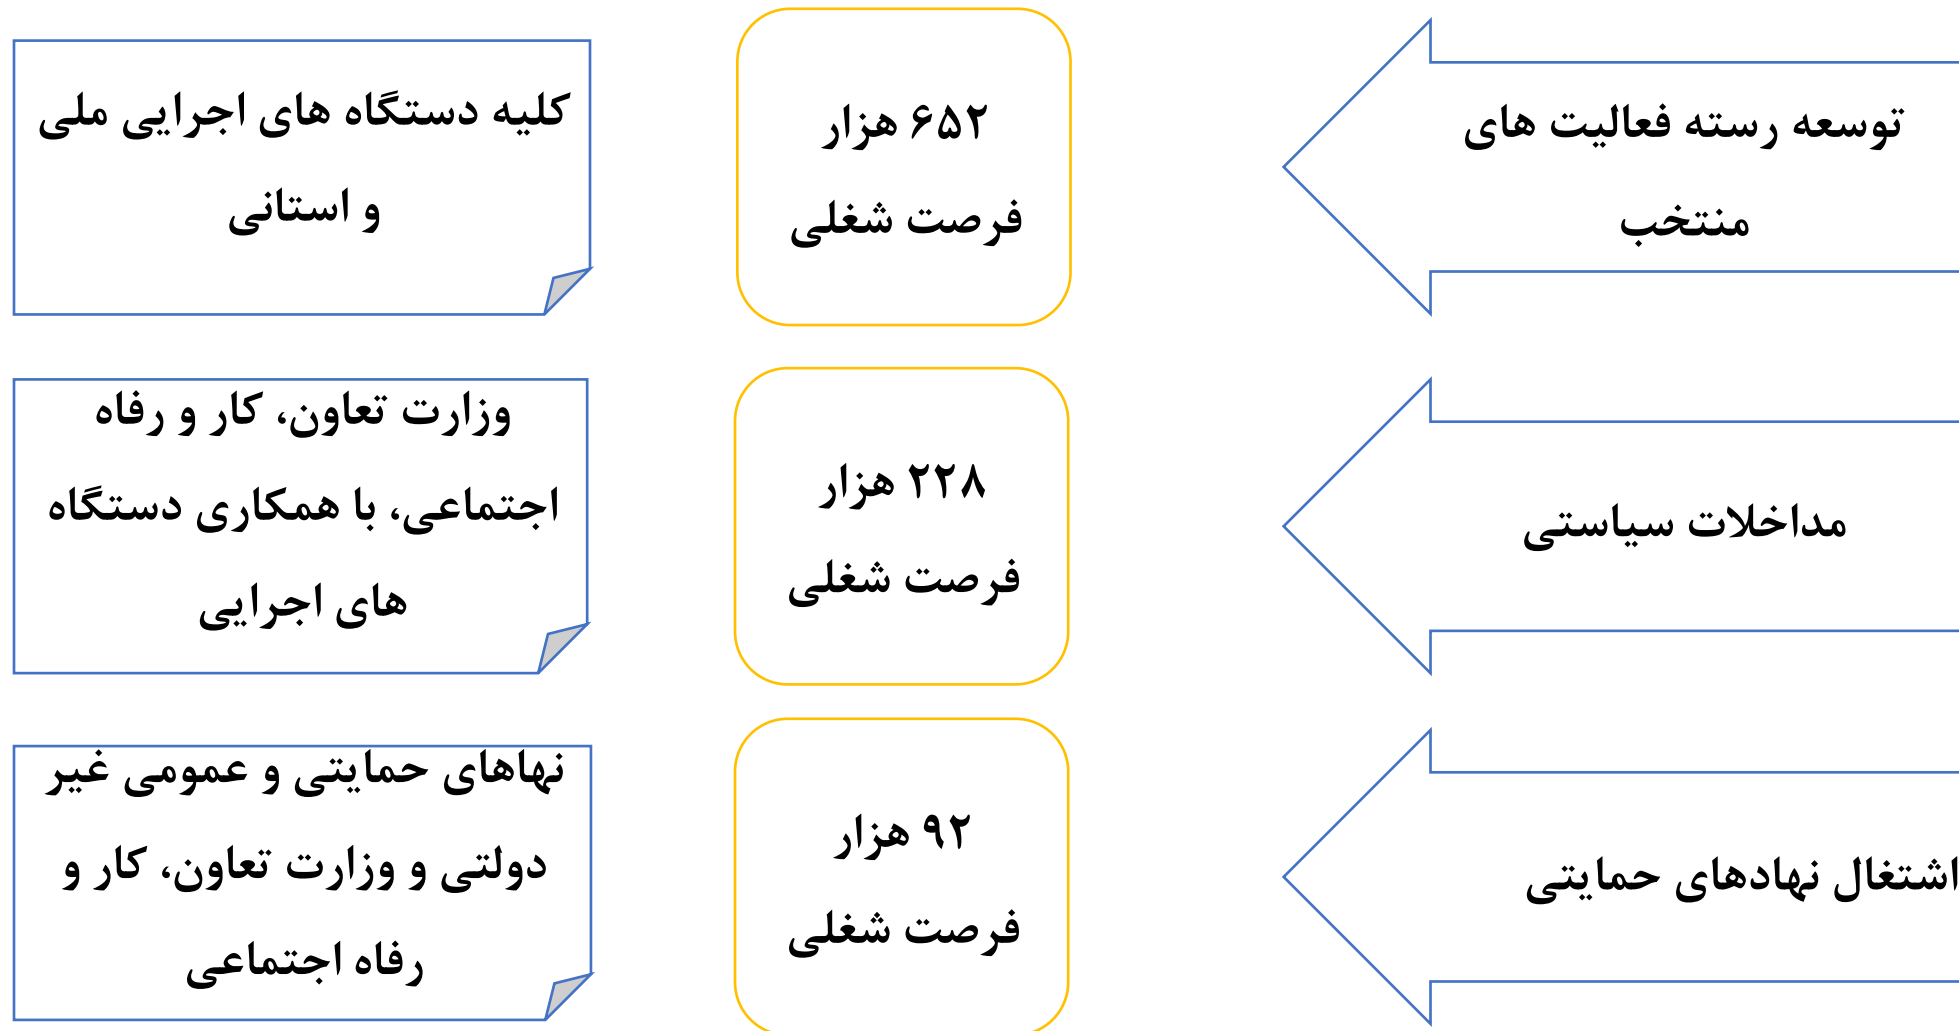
توسعه رسته فعالیت های منتخب

۶۵۲ هزار فرصت شغلی

کلیه دستگاه های اجرایی ملی و استانی

مداخلات سیاستی

۲۲۸ هزار فرصت شغلی

وزارت تعاون، کار و رفاه اجتماعی، با همکاری دستگاه های اجرایی

اشتغال نهادهای حمایتی

۹۲ هزار فرصت شغلی

نهاهای حمایتی و عمومی غیر دولتی و وزارت تعاون، کار و رفاه اجتماعی